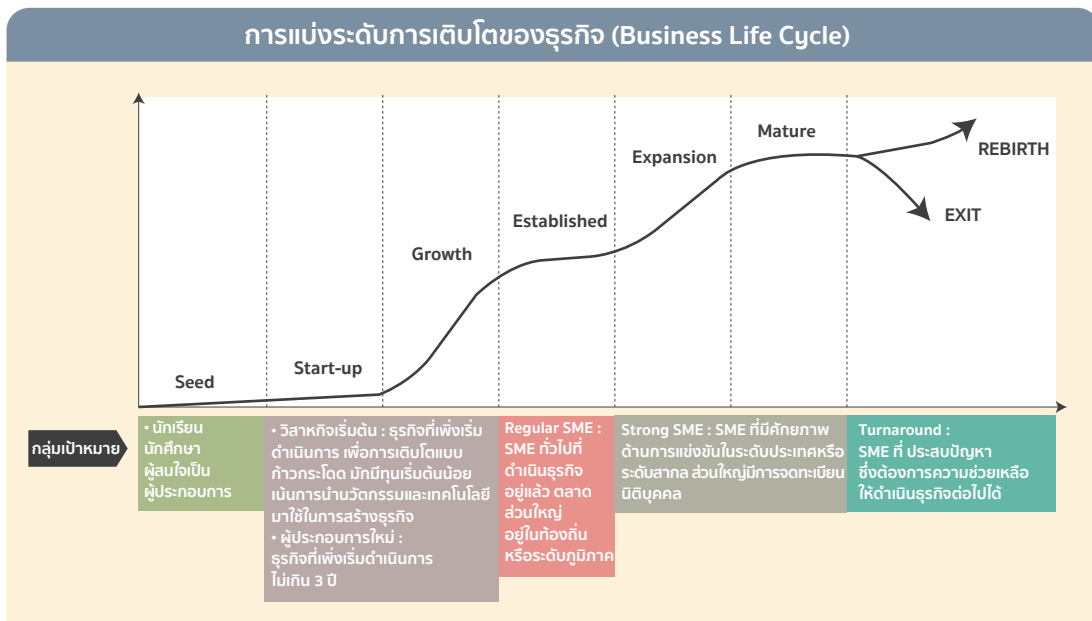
การแบ่งระดับการเติบโตของธุรกิจ (Business Life Cycle)

Seed

Start-up

Growth

Established

Expansion

Mature

REBIRTH

EXIT

กลุ่มเป้าหมาย

• นักเรียน นักศึกษา ผู้สนใจเป็นผู้ประกอบการ

• วิสาหกิจเริ่มต้น : ธุรกิจที่เพิ่งเริ่มดำเนินการ เพื่อการเติบโตแบบก้าวกระโดด มักมีทุนเริ่มต้นน้อย เน้นการนำนวัตกรรมและเทคโนโลยีมาใช้ในการสร้างธุรกิจ
• ผู้ประกอบการใหม่ : ธุรกิจที่เพิ่งเริ่มดำเนินการ ไม่เกิน 3 ปี

Regular SME : SME ทั่วไปที่ดำเนินธุรกิจอยู่แล้ว ตลาดส่วนใหญ่อยู่ในท้องถิ่นหรือระดับภูมิภาค

Strong SME : SME ที่มีศักยภาพด้านการแข่งขันในระดับประเทศหรือระดับสากล ส่วนใหญ่มีการจดทะเบียนนิติบุคคล

Turnaround : SME ที่ ประสบปัญหา ซึ่งต้องการความช่วยเหลือให้ดำเนินธุรกิจต่อไปได้